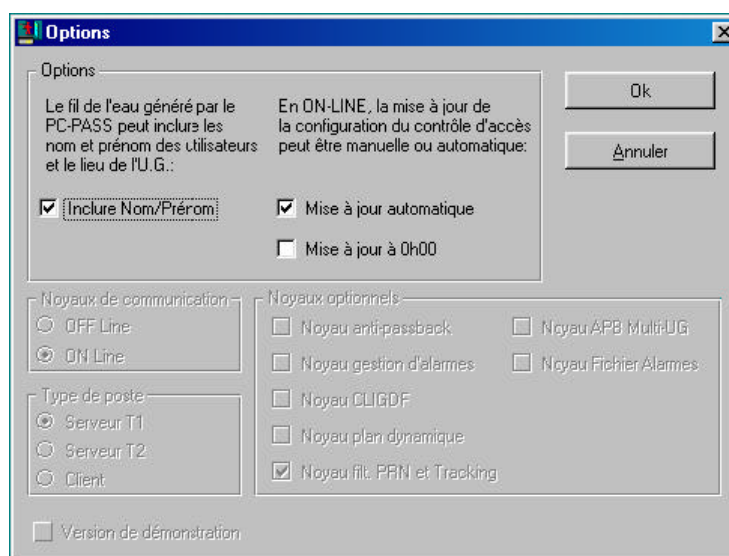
Options

Options

Le fil de l'eau généré par le PC-PASS peut inclure les nom et prénom des utilisateurs et le lieu de l'U.G.:

Inclure Nom/Prérom

En ON-LINE, la mise à jour de la configuration du contrôle d'accès peut être manuelle ou automatique:

Mise à jour automatique

Mise à jour à 0h00

Ok

Annuler

Noyaux de communication

OFF Line

ON Line

Type de poste

Serveur T1

Serveur T2

Client

Noyaux optionnels

Noyau anti-passback

Noyau gestion d'alarmes

Noyau CLIGDF

Noyau plan dynamique

Noyau filt. PRN et Tracking

Noyau APB Multi-UG

Noyau Fichier Alarmes

Version de démonstration